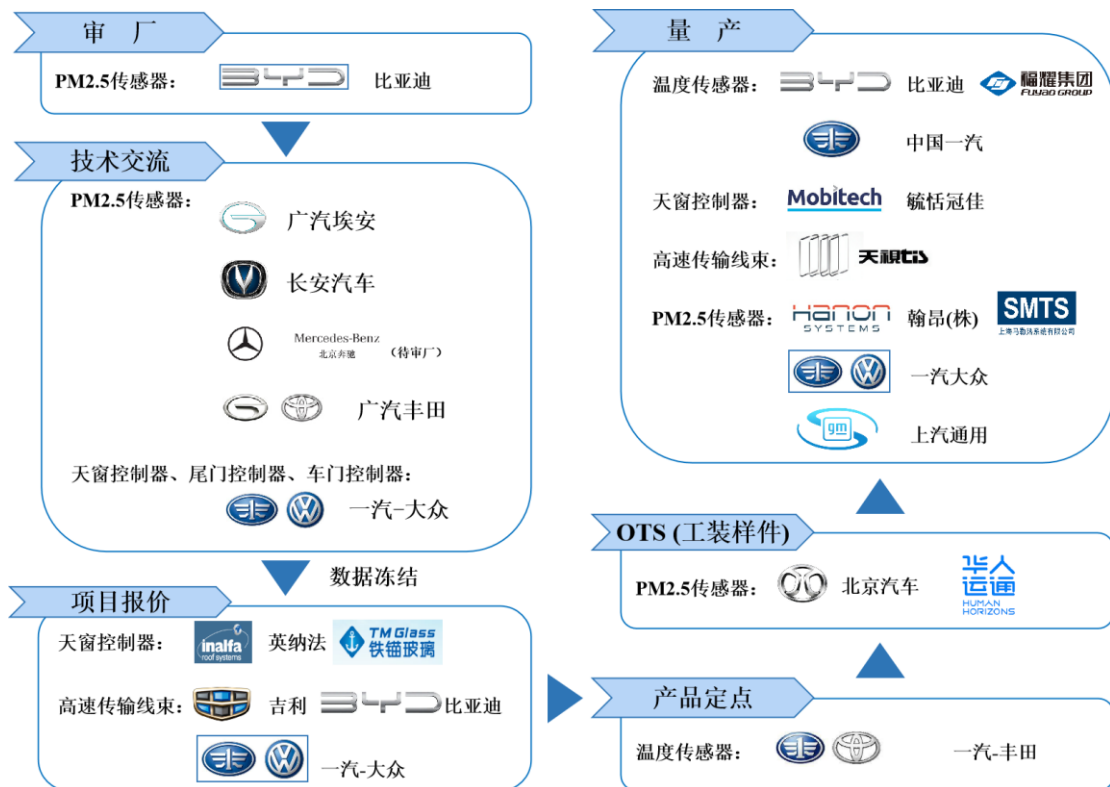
审 厂

PM2.5传感器： BYD 比亚迪

技术交流

PM2.5传感器：

广汽埃安

长安汽车

Mercedes-Benz 北京奔驰 （待审厂）

广汽丰田

天窗控制器、尾门控制器、车门控制器：

一汽-大众

数据冻结

项目报价

天窗控制器： inalfa roof systems 英纳法 TM Glass 铁锚玻璃

高速传输线束： 吉利 BYD 比亚迪

一汽-大众

量 产

温度传感器： BYD 比亚迪 福耀集团 FUYAO GROUP

中国一汽

天窗控制器： Mobitech 毓恬冠佳

高速传输线束： 天视tis

PM2.5传感器： Hanon SYSTEMS 翰昂(株) SMTS 上海马勒热系统有限公司

一汽大众

gm 上汽通用

OTS (工装样件)

PM2.5传感器： 北京汽车 华人运通 HUMAN HORIZONS

产品定点

温度传感器： 一汽-丰田